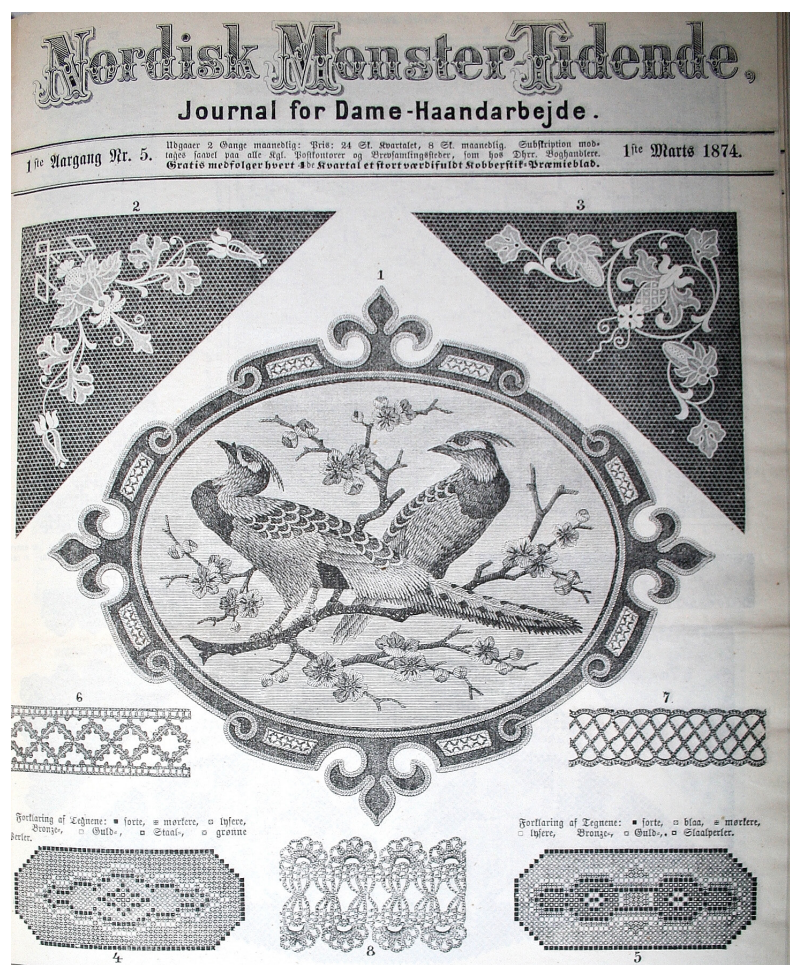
Nordisk Mønster-Tidende,

Journal for Dame-Haandarbejde.

1ste Aargang Nr. 5.

Udgaaer 2 Gange maanedlig: Pris: 24 Sk. Kvartalet, 8 Sk. maanedlig. Subskription modtages saavel paa alle Kgl. Postkontorer og Brevsamlingssteder, som hos Dhrr. Boghandlere. Gratis medfølger hvert 4de Kvartal et stort værdifuldt Kobberstik-Præmieblad.

1ste Marts 1874.

2

3

1

6

7

Forklaring af Tegnene: ■ sorte, ▪ mørkere, ▫ lysere, Bronze-, ▫ Guld-, ▫ Staal-, ▫ grønne Perler.

Forklaring af Tegnene: ■ sorte, ▫ blaa, ▪ mørkere, ▫ lysere, Bronze-, ▫ Guld-, ▫ Staalperler.

4

8

5